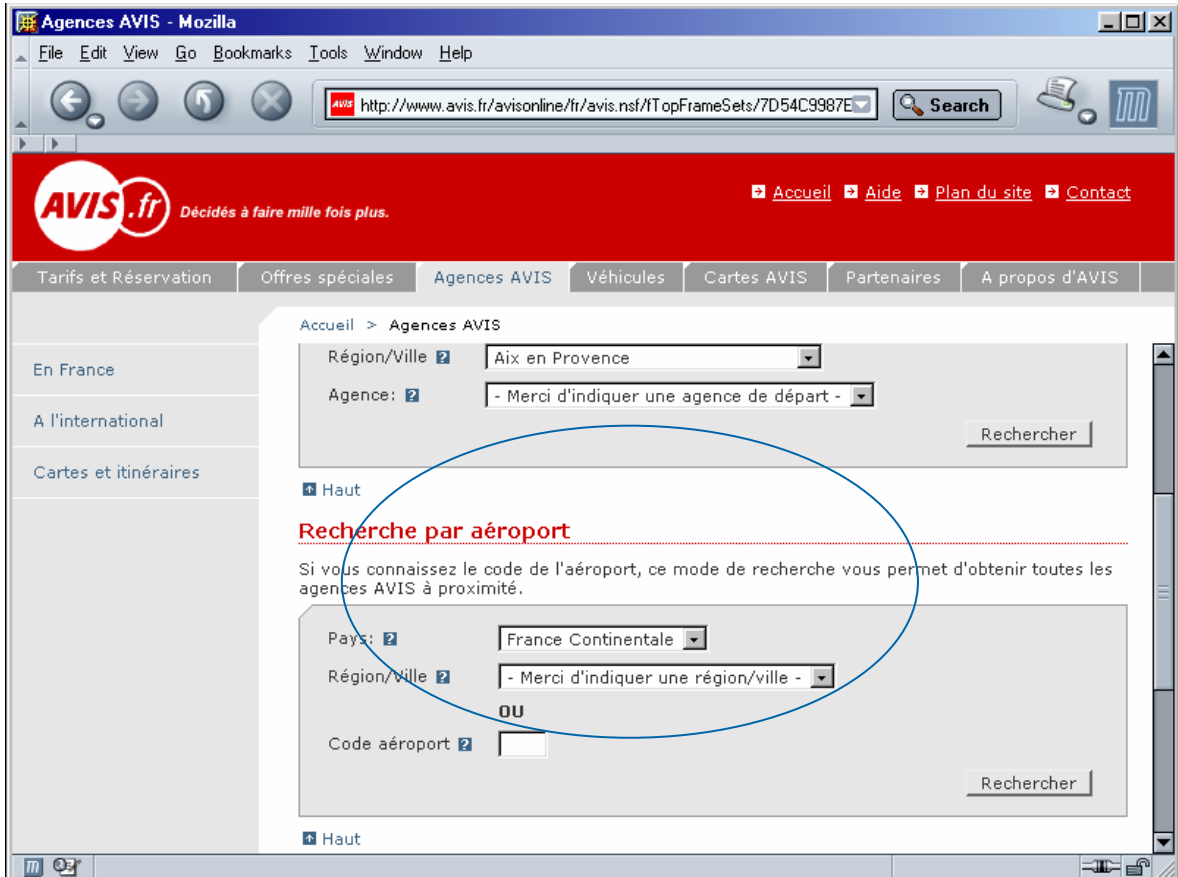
Agences AVIS - Mozilla

File Edit View Go Bookmarks Tools Window Help

AVIS http://www.avis.fr/avisonline/fr/avis.nsf/fTopFrameSets/7D54C9987E

Search

AVIS.fr Décidés à faire mille fois plus.

Accueil Aide Plan du site Contact

Tarifs et Réservation | Offres spéciales | Agences AVIS | Véhicules | Cartes AVIS | Partenaires | A propos d'AVIS

En France

A l'international

Cartes et itinéraires

Accueil > Agences AVIS

Région/Ville ? Aix en Provence

Agence: ? - Merci d'indiquer une agence de départ -

Rechercher

Haut

Recherche par aéroport

Si vous connaissez le code de l'aéroport, ce mode de recherche vous permet d'obtenir toutes les agences AVIS à proximité.

Pays: ? France Continentale

Région/Ville ? - Merci d'indiquer une région/ville -

OU

Code aéroport ?

Rechercher

Haut